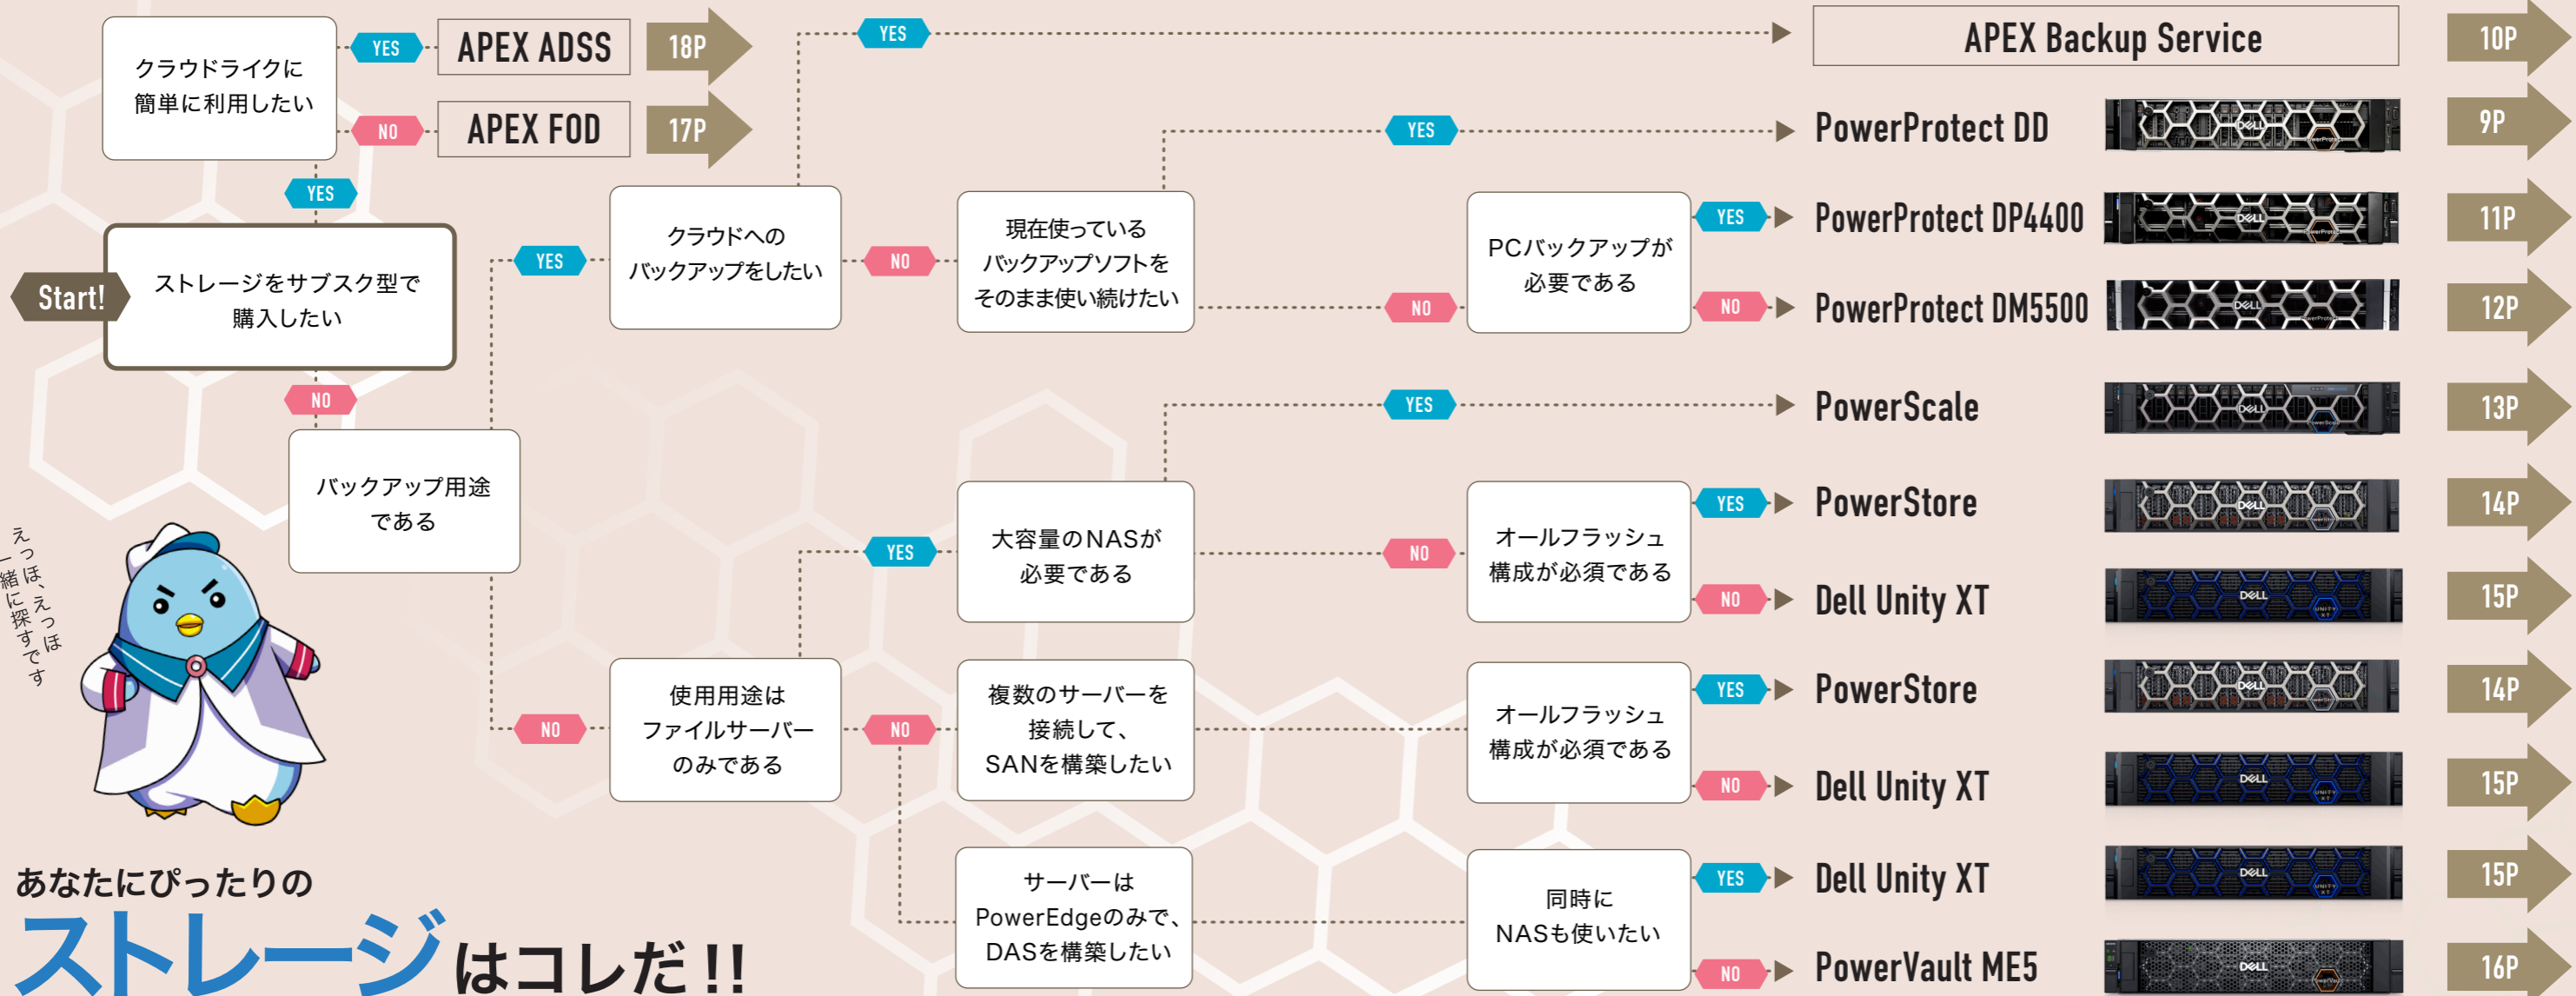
クラウドライクに簡単に利用したい

YES

APEX ADSS

18P

NO

APEX FOD

17P

YES

Start!

ストレージをサブスク型で購入したい

NO

バックアップ用途である

YES

クラウドへのバックアップをしたい

YES

APEX Backup Service

10P

NO

現在使っているバックアップソフトをそのまま使い続けたい

YES

PowerProtect DD

9P

NO

PCバックアップが必要である

YES

PowerProtect DP4400

11P

NO

PowerProtect DM5500

12P

NO

使用用途はファイルサーバーのみである

YES

大容量のNASが必要である

YES

PowerScale

13P

NO

オールフラッシュ構成が必須である

YES

PowerStore

14P

NO

Dell Unity XT

15P

NO

複数のサーバーを接続して、SANを構築したい

オールフラッシュ構成が必須である

YES

PowerStore

14P

NO

Dell Unity XT

15P

サーバーはPowerEdgeのみで、DASを構築したい

同時にNASも使いたい

YES

Dell Unity XT

15P

NO

PowerVault ME5

16P

えっほ、えっほ一緒に探すです

あなたにぴったりの

ストレージはコレだ!!